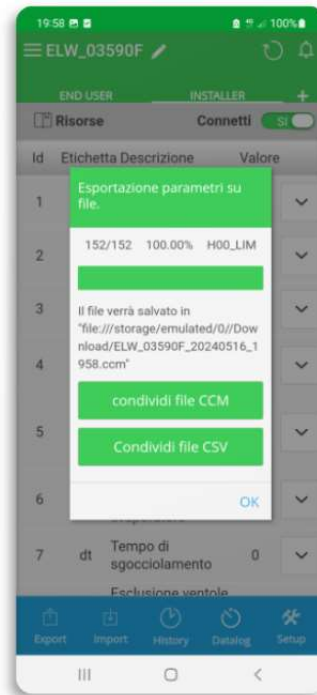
19:58

100%

ELW_03590F

END USER

INSTALLER

+

Risorse

Connetti

SI

Id

Etichetta Descrizione

Valore

1

2

3

4

5

6

Esportazione parametri su file.

152/152 100.00% H00_LIM

Il file verrà salvato in "file:///storage/emulated/0//Download/ELW_03590F_20240516_1958.ccm"

condividi file CCM

Condividi file CSV

OK

7

dt

Tempo di sgocciolamento

0

Esclusione ventole

Export

Import

History

Datalog

Setup